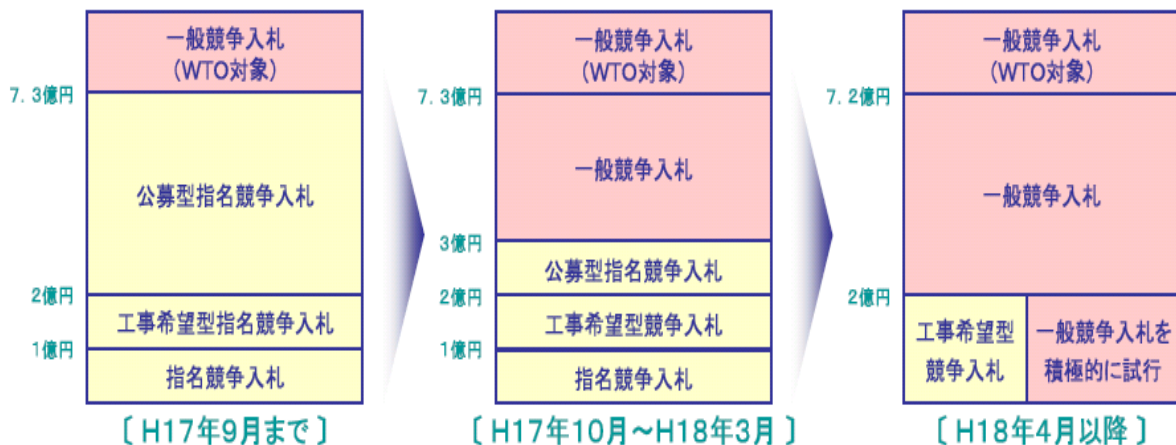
一般競争入札
(WTO対象)

7．3億円

公募型指名競争入札

2億円

工事希望型指名競争入札

1億円

指名競争入札

〔 H17年9月まで 〕

一般競争入札
(WTO対象)

7．3億円

一般競争入札

3億円

公募型指名競争入札

2億円

工事希望型競争入札

1億円

指名競争入札

〔 H17年10月～H18年3月 〕

一般競争入札
(WTO対象)

7．2億円

一般競争入札

2億円

工事希望型
競争入札

一般競争入札を
積極的に試行

〔 H18年4月以降 〕